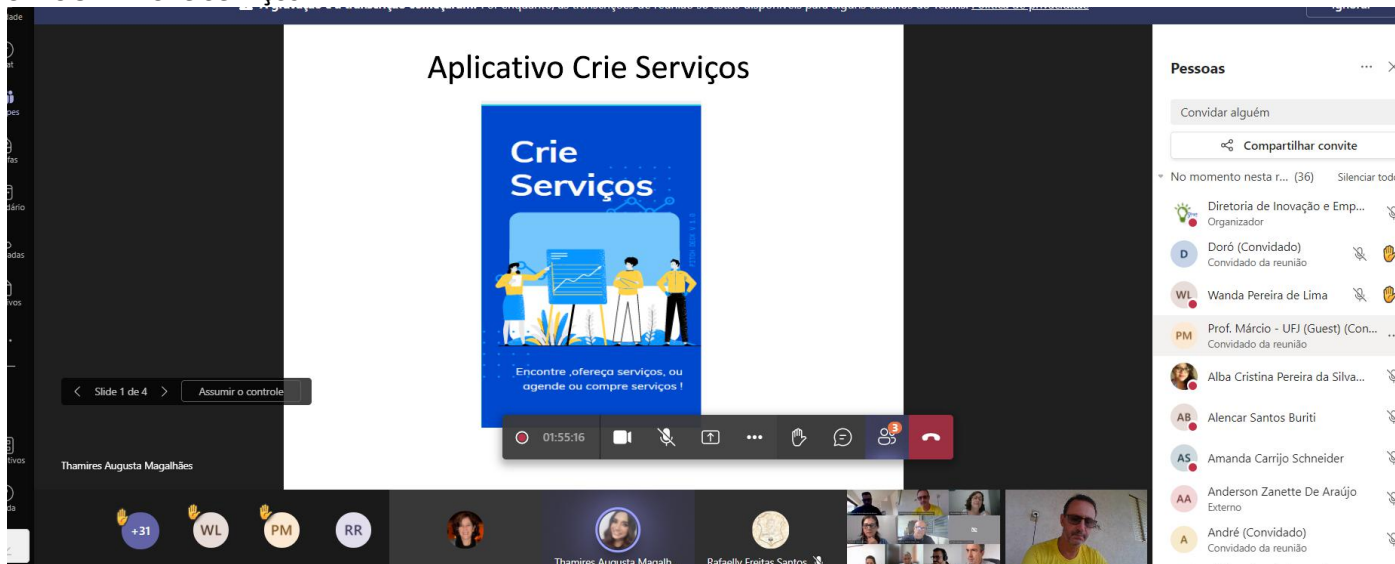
Aplicativo Crie Serviços

Crie Serviços

Encontre ,ofereça serviços, ou agende ou compre serviços !

Slide 1 de 4
Assumir o controle

01:55:16

Thamires Augusta Magalhães

+31 WL PM RR

Thamires Augusta Magalh

Rafaelly Freitas Santos

Pessoas

Convidar alguém

Compartilhar convite

No momento nesta r... (36)
Silenciar todo

Diretoria de Inovação e Emp...
Organizador

Doró (Convidado)
Convidado da reunião

Wanda Pereira de Lima

Prof. Márcio - UFJ (Guest) (Con...
Convidado da reunião

Alba Cristina Pereira da Silva...

Alencar Santos Buriti

Amanda Carrijo Schneider

Anderson Zanette De Araújo
Externo

André (Convidado)
Convidado da reunião

D
WL
PM
AB
AS
AA
A

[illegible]
Ignorar